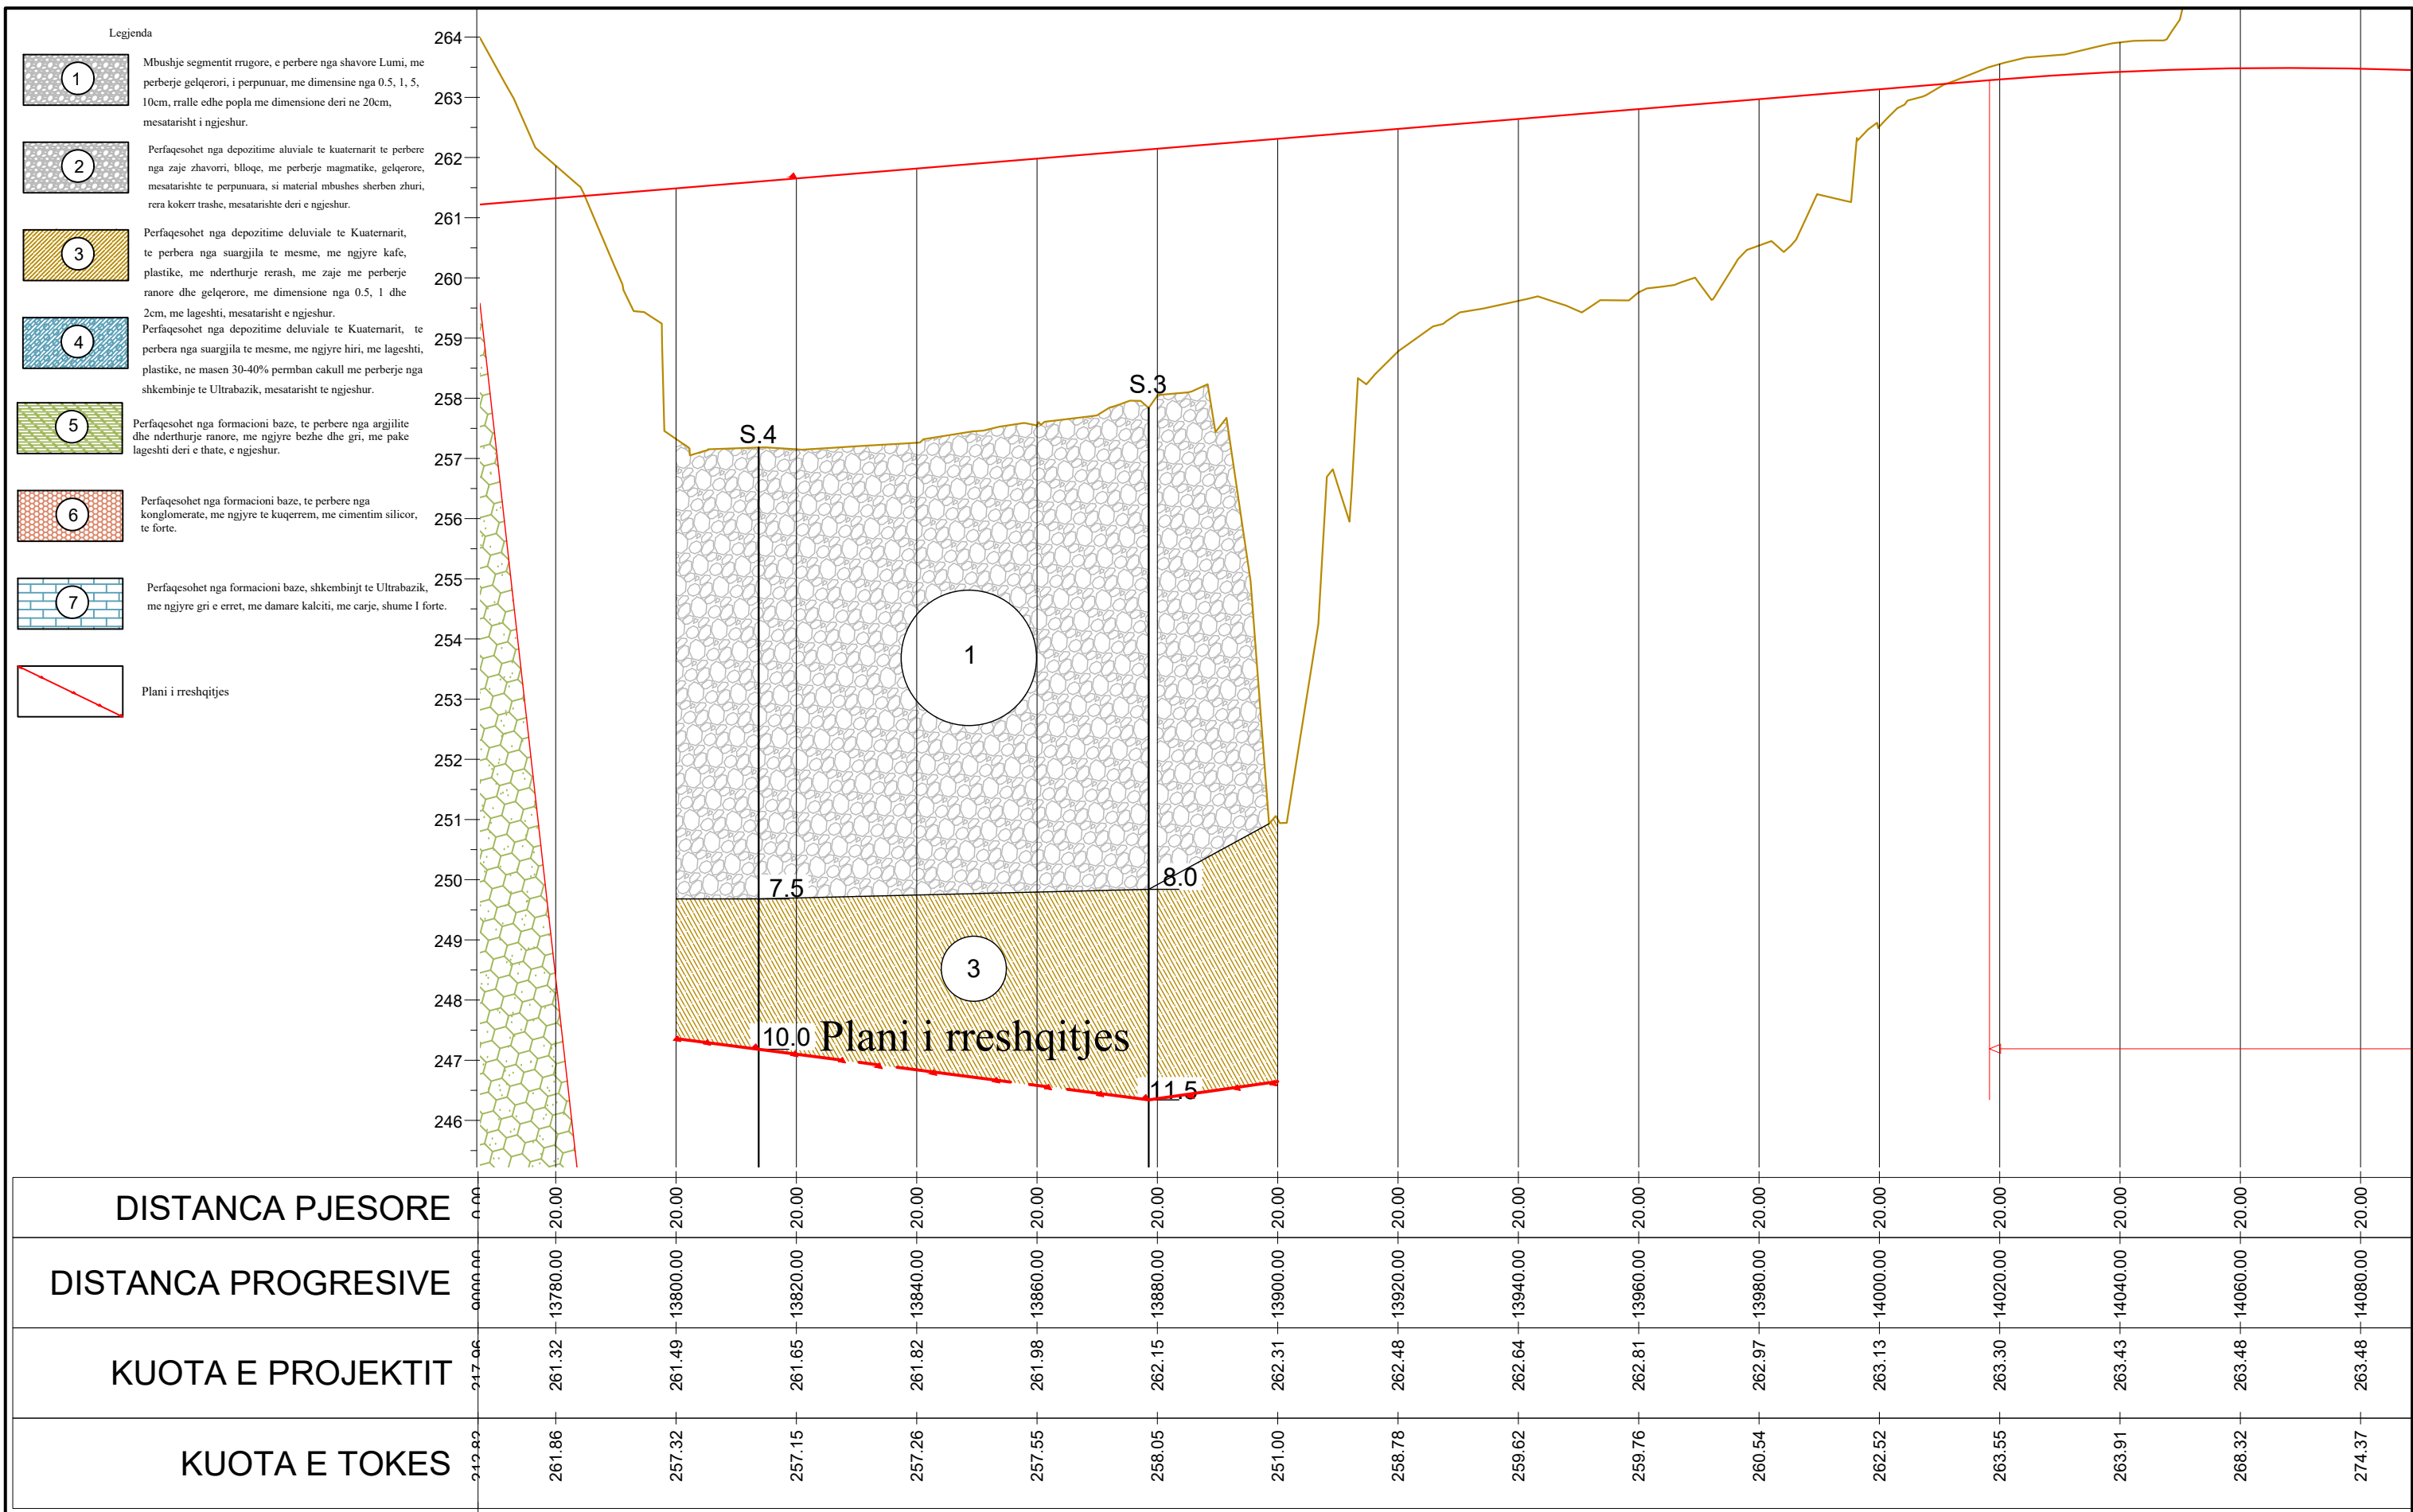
Legjenda

1 Mbushje segmentit rrugore, e perbere nga shavore Lumi, me perberje gelqerori, i perpunuar, me dimensine nga 0.5, 1, 5, 10cm, rralle edhe popla me dimensione deri ne 20cm, mesatarisht i ngjeshur.

2 Perfaqesohet nga depozitime aluviale te kuaternarit te perbere nga zaje zhavorri, blloqe, me perberje magmatike, gelqerore, mesatarishte te perpunuara, si material mbushes sherben zhuri, rera kokerr trashe, mesatarishte deri e ngjeshur.

3 Perfaqesohet nga depozitime deluviale te Kuaternarit, te perbera nga suargjila te mesme, me ngjyre kafe, plastike, me nderthurje rerash, me zaje me perberje ranore dhe gelqerore, me dimensione nga 0.5, 1 dhe 2cm, me lageshti, mesatarisht e ngjeshur.

4 Perfaqesohet nga depozitime deluviale te Kuaternarit, te perbera nga suargjila te mesme, me ngjyre hiri, me lageshti, plastike, ne masen 30-40% permban cakull me perberje nga shkembinje te Ultrabazik, mesatarisht te ngjeshur.

5 Perfaqesohet nga formacioni baze, te perbere nga argjilite dhe nderthurje ranore, me ngjyre bezhe dhe gri, me pake lageshti deri e thate, e ngjeshur.

6 Perfaqesohet nga formacioni baze, te perbere nga konglomerate, me ngjyre te kuqerrem, me cimentim silicor, te forte.

7 Perfaqesohet nga formacioni baze, shkembinjt te Ultrabazik, me ngjyre gri e erret, me damare kalciti, me carje, shume I forte.

Plani i rreshqitjes

264
263
262
261
260
259
258
257
256
255
254
253
252
251
250
249
248
247
246

S.4
S.3
1
7.5
8.0
3
10.0
Plani i rreshqitjes
11.5

| DISTANCA PJESORE | 0.00 | 20.00 | 20.00 | 20.00 | 20.00 | 20.00 | 20.00 | 20.00 | 20.00 | 20.00 | 20.00 | 20.00 | 20.00 | 20.00 | 20.00 | 20.00 | 20.00 |
|---|---|---|---|---|---|---|---|---|---|---|---|---|---|---|---|---|---|
| DISTANCA PROGRESIVE | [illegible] | 13780.00 | 13800.00 | 13820.00 | 13840.00 | 13860.00 | 13880.00 | 13900.00 | 13920.00 | 13940.00 | 13960.00 | 13980.00 | 14000.00 | 14020.00 | 14040.00 | 14060.00 | 14080.00 |
| KUOTA E PROJEKTIT | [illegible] | 261.32 | 261.49 | 261.65 | 261.82 | 261.98 | 262.15 | 262.31 | 262.48 | 262.64 | 262.81 | 262.97 | 263.13 | 263.30 | 263.43 | 263.48 | 263.48 |
| KUOTA E TOKES | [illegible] | 261.86 | 257.32 | 257.15 | 257.26 | 257.55 | 258.05 | 251.00 | 258.78 | 259.62 | 259.76 | 260.54 | 262.52 | 263.55 | 263.91 | 268.32 | 274.37 |